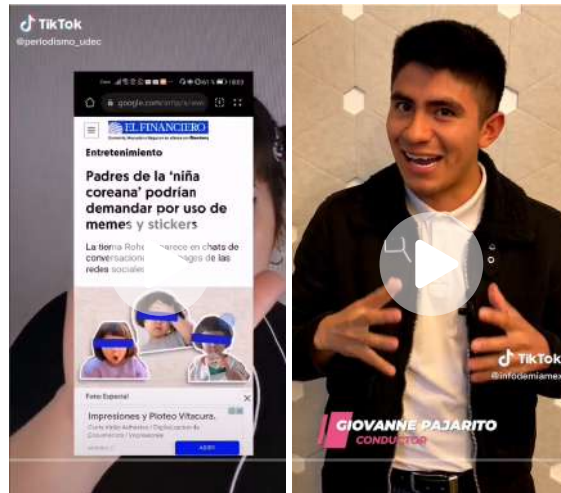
TikTok
@periodismo_udec

google.com/amp/s/www

EL FINANCIERO

Entretenimiento

Padres de la 'niña coreana' podrían demandar por uso de memes y stickers

La tierna Rohee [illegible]parece en chats de conversacion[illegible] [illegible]ages de las redes sociales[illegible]

Foto Especial

Impresiones y Ploteo Vitacura.

ABRIR

TikTok
@infodemiamex

GIOVANNE PAJARITO
CONDUCTOR